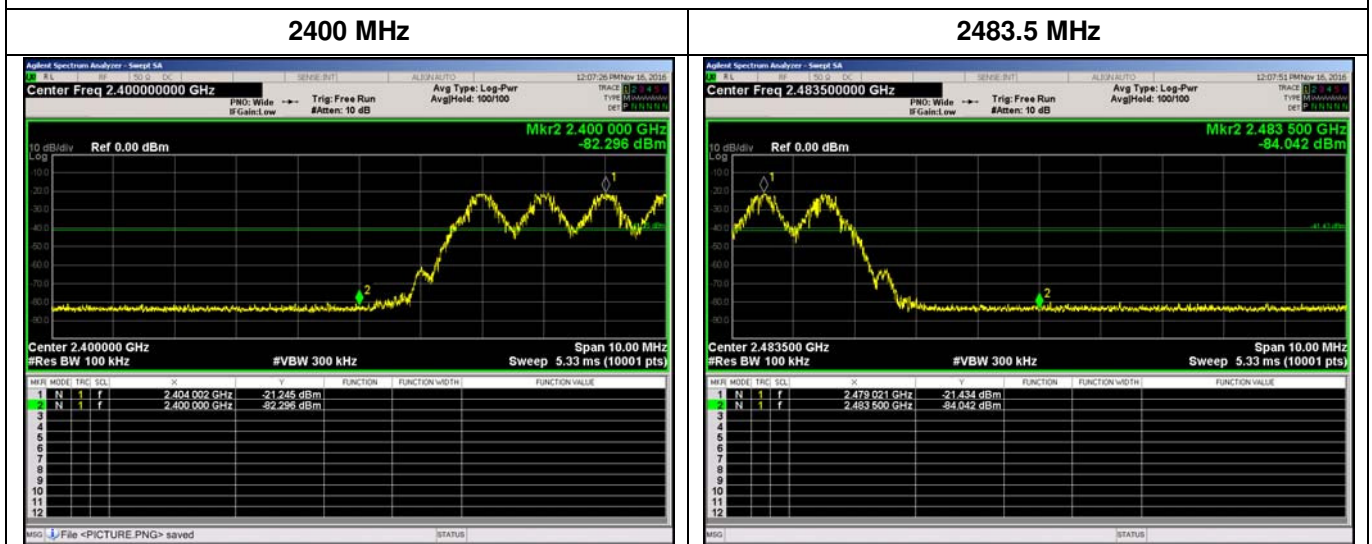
| 2400 MHz | 2483.5 MHz |
|---|---|

Agilent Spectrum Analyzer - Swept SA
RL RF 50 Ω DC SENSE:INT ALIGN AUTO 12:07:26 PM Nov 16, 2016
Center Freq 2.400000000 GHz
PNO: Wide IFGain:Low
Trig: Free Run #Atten: 10 dB
Avg Type: Log-Pwr Avg|Hold: 100/100
TRACE 1 2 3 4 5 6 TYPE DET P N N N N N
Mkr2 2.400 000 GHz
-82.296 dBm
10 dB/div Ref 0.00 dBm
Log
-10.0
-20.0
-30.0
-40.0
-50.0
-60.0
-70.0
-80.0
-90.0
Center 2.400000 GHz
#Res BW 100 kHz
#VBW 300 kHz
Span 10.00 MHz
Sweep 5.33 ms (10001 pts)

| MKR | MODE | TRC | SCL | X | Y | FUNCTION | FUNCTION WIDTH | FUNCTION VALUE |
|---|---|---|---|---|---|---|---|---|
| 1 | N | 1 | f | 2.404 002 GHz | -21.245 dBm | | | |
| 2 | N | 1 | f | 2.400 000 GHz | -82.296 dBm | | | |
| 3 | | | | | | | | |
| 4 | | | | | | | | |
| 5 | | | | | | | | |
| 6 | | | | | | | | |
| 7 | | | | | | | | |
| 8 | | | | | | | | |
| 9 | | | | | | | | |
| 10 | | | | | | | | |
| 11 | | | | | | | | |
| 12 | | | | | | | | |

MSG File <PICTURE.PNG> saved STATUS

Agilent Spectrum Analyzer - Swept SA
RL RF 50 Ω DC SENSE:INT ALIGN AUTO 12:07:51 PM Nov 16, 2016
Center Freq 2.483500000 GHz
PNO: Wide IFGain:Low
Trig: Free Run #Atten: 10 dB
Avg Type: Log-Pwr Avg|Hold: 100/100
TRACE 1 2 3 4 5 6 TYPE DET P N N N N N
Mkr2 2.483 500 GHz
-84.042 dBm
10 dB/div Ref 0.00 dBm
Log
-10.0
-20.0
-30.0
-40.0
-41.43 dBm
-50.0
-60.0
-70.0
-80.0
-90.0
Center 2.483500 GHz
#Res BW 100 kHz
#VBW 300 kHz
Span 10.00 MHz
Sweep 5.33 ms (10001 pts)

| MKR | MODE | TRC | SCL | X | Y | FUNCTION | FUNCTION WIDTH | FUNCTION VALUE |
|---|---|---|---|---|---|---|---|---|
| 1 | N | 1 | f | 2.479 021 GHz | -21.434 dBm | | | |
| 2 | N | 1 | f | 2.483 500 GHz | -84.042 dBm | | | |
| 3 | | | | | | | | |
| 4 | | | | | | | | |
| 5 | | | | | | | | |
| 6 | | | | | | | | |
| 7 | | | | | | | | |
| 8 | | | | | | | | |
| 9 | | | | | | | | |
| 10 | | | | | | | | |
| 11 | | | | | | | | |
| 12 | | | | | | | | |

MSG STATUS